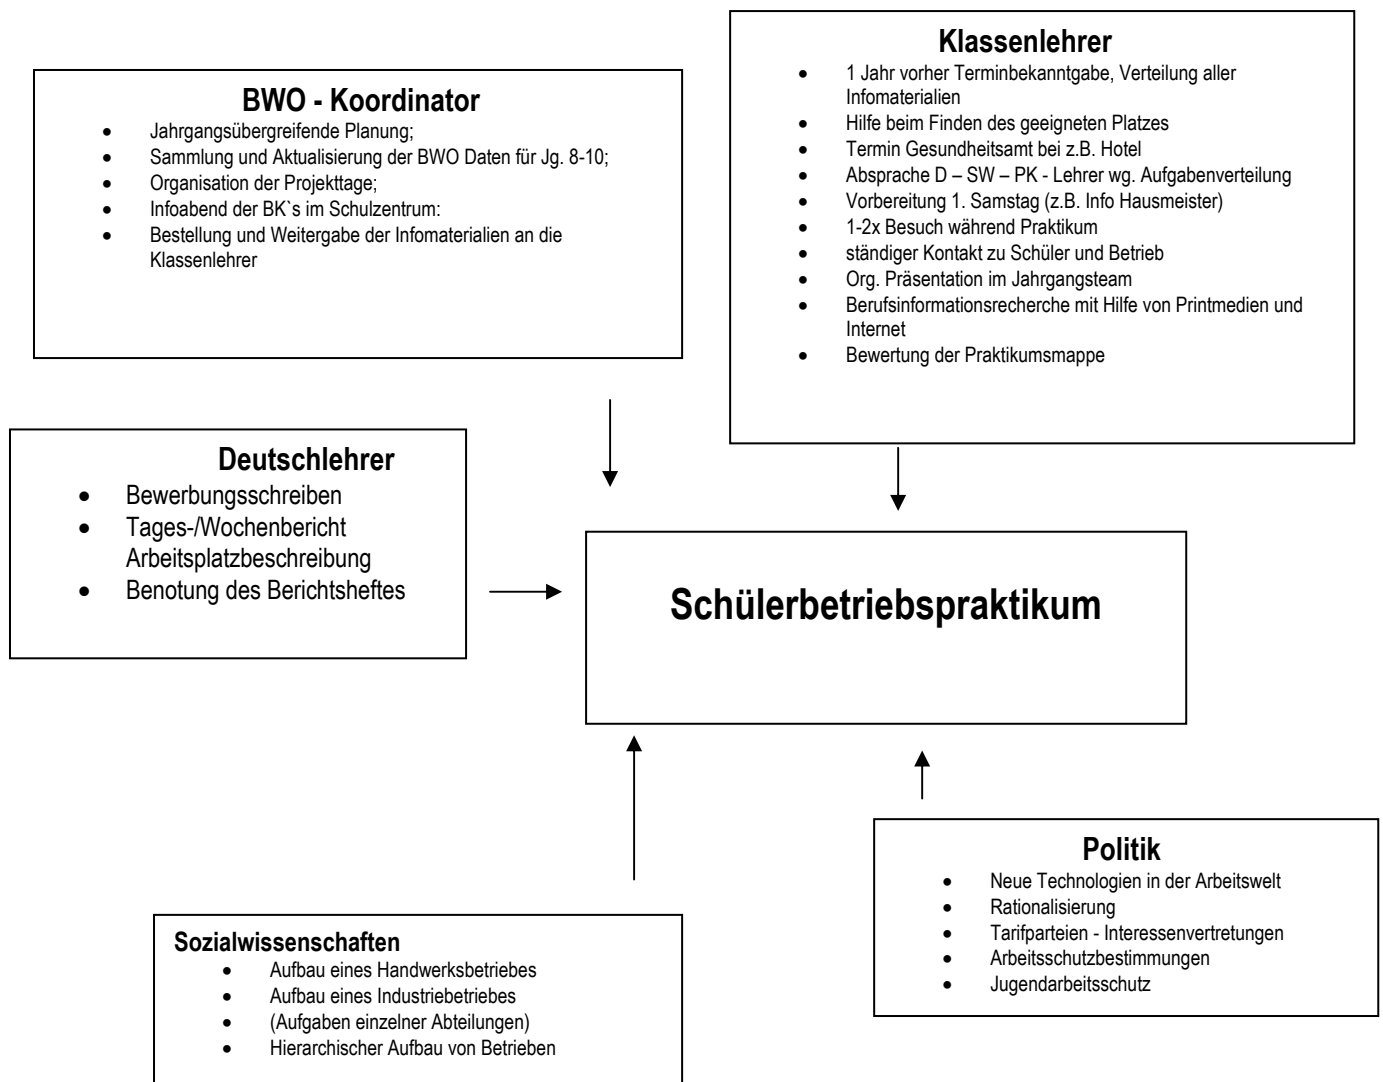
**Klassenlehrer**
- 1 Jahr vorher Terminbekanntgabe, Verteilung aller Infomaterialien
- Hilfe beim Finden des geeigneten Platzes
- Termin Gesundheitsamt bei z.B. Hotel
- Absprache D – SW – PK - Lehrer wg. Aufgabenverteilung
- Vorbereitung 1. Samstag (z.B. Info Hausmeister)
- 1-2x Besuch während Praktikum
- ständiger Kontakt zu Schüler und Betrieb
- Org. Präsentation im Jahrgangsteam
- Berufsinformationsrecherche mit Hilfe von Printmedien und Internet
- Bewertung der Praktikumsmappe

**BWO - Koordinator**
- Jahrgangsübergreifende Planung;
- Sammlung und Aktualisierung der BWO Daten für Jg. 8-10;
- Organisation der Projekttage;
- Infoabend der BK`s im Schulzentrum:
- Bestellung und Weitergabe der Infomaterialien an die Klassenlehrer

**Deutschlehrer**
- Bewerbungsschreiben
- Tages-/Wochenbericht Arbeitsplatzbeschreibung
- Benotung des Berichtsheftes

**Schülerbetriebspraktikum**

**Politik**
- Neue Technologien in der Arbeitswelt
- Rationalisierung
- Tarifparteien - Interessenvertretungen
- Arbeitsschutzbestimmungen
- Jugendarbeitsschutz

**Sozialwissenschaften**
- Aufbau eines Handwerksbetriebes
- Aufbau eines Industriebetriebes
- (Aufgaben einzelner Abteilungen)
- Hierarchischer Aufbau von Betrieben